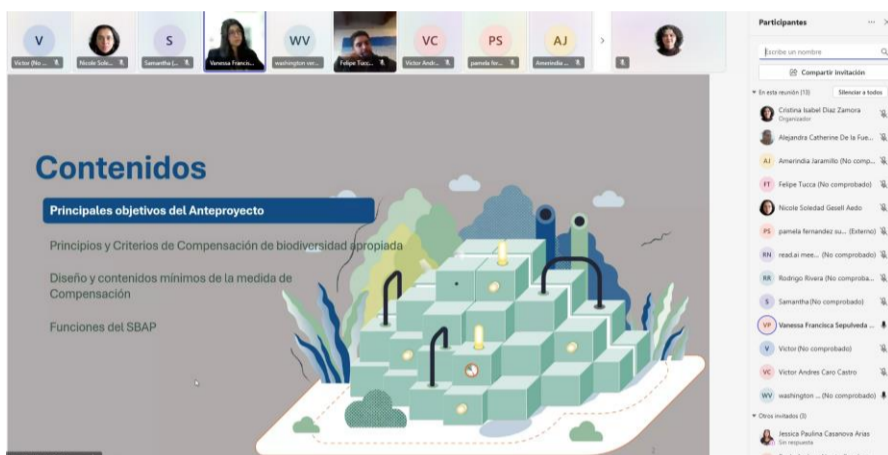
V
S
WV
VC
PS
AJ
Victor (No ...
Nicole Sole...
Samantha (...
Vanessa Francis...
washington ver...
Felipe Tucc...
Victor Andr...
pamela fer...
Amerindia ...

Participantes

Escribe un nombre

Compartir invitación

En esta reunión (13)
Silenciar a todos

Cristina Isabel Diaz Zamora
Organizador

Alejandra Catherine De la Fue...

AJ Amerindia Jaramillo (No comp...

FT Felipe Tucca (No comprobado)

Nicole Soledad Geisel Aedo

PS pamela fernandez su... (Externo)

RN read.ai mee... (No comprobado)

RR Rodrigo Rivera (No comproba...

S Samantha (No comprobado)

VF Vanessa Francisca Sepulveda ...

V Victor (No comprobado)

VC Victor Andres Caro Castro

WV washington ... (No comprobado)

Otros invitados (3)

Jessica Paulina Casanova Arias
Sin respuesta

Contenidos

Principales objetivos del Anteproyecto

Principios y Criterios de Compensación de biodiversidad apropiada

Diseño y contenidos mínimos de la medida de Compensación

Funciones del SBAP